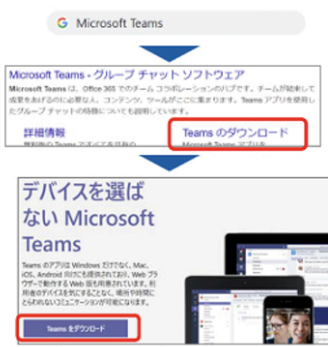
Microsoft Teams

Microsoft Teams - グループ チャット ソフトウェア

Microsoft Teams は、Office 365 でのチーム コラボレーションのハブです。チームが結束して成果を挙げるのに必要な人、コンテンツ、ツールがここに集まります。Teams アプリを使用したグループ チャットの時間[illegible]

詳細情報

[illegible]

Teams のダウンロード

Microsoft Teams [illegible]

デバイスを選ばない Microsoft Teams

Teams のアプリは Windows だけでなく、Mac、iOS、Android 向けにも提供されており、Web ブラウザーで動作する Web 版も用意されています。利用者のデバイスを選ぶことなく、場所や時間にとらわれないコミュニケーションが可能になります。

Teams をダウンロード